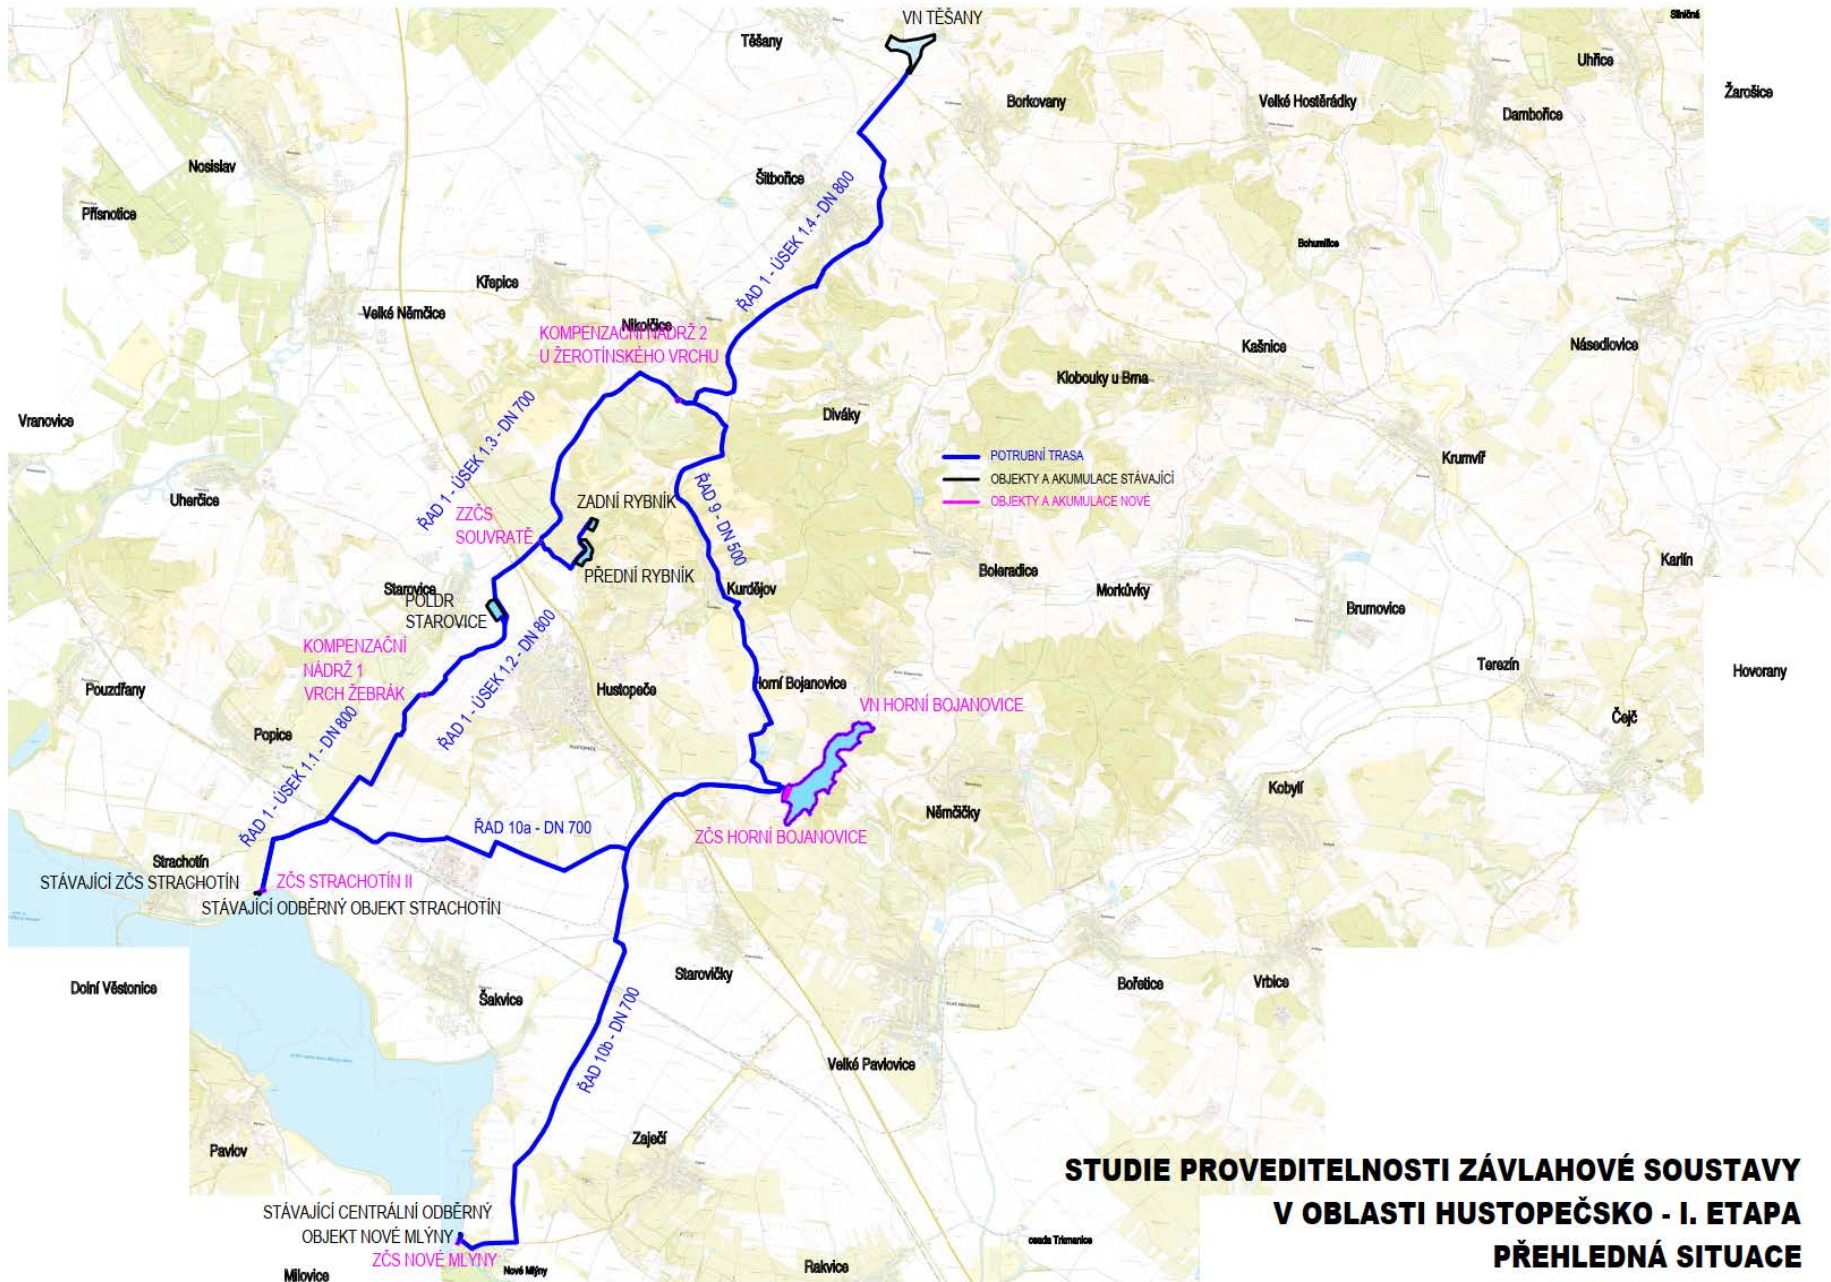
VN TĚŠANY
Těšany
Sitbořice
Újezd u Brna
Uhřice
Žarošice
Borkovany
Velké Hostěrádky
Dambořice
Nosislav
Šitbořice
Přísnotice
Bohumilice
Křepice
Velké Němčice
Nikolčice
KOMPENZAČNÍ NÁDRŽ 2
U ŽEROTÍNSKÉHO VRCHU
Kašnice
Násedlovice
Klobouky u Brna
Diváky
Vranovice
ŘAD 1 - ÚSEK 1.4 - DN 800
ŘAD 1 - ÚSEK 1.3 - DN 700
POTRUBNÍ TRASA
OBJEKTY A AKUMULACE STÁVAJÍCÍ
OBJEKTY A AKUMULACE NOVÉ
Krumvíř
Uherčice
ZADNÍ RYBNÍK
ŘAD 9 - DN 500
ZZČS
SOUVRATĚ
PŘEDNÍ RYBNÍK
Boleradice
Morkůvky
Karlín
Starovice
POLDR
STAROVICE
Kurdějov
Brumovice
KOMPENZAČNÍ
NÁDRŽ 1
VRCH ŽEBRÁK
ŘAD 1 - ÚSEK 1.2 - DN 800
Terezín
Hovorany
Pouzdřany
Hustopeče
Horní Bojanovice
VN HORNÍ BOJANOVICE
Popice
ŘAD 1 - ÚSEK 1.1 - DN 800
Čejč
Kobylí
Němčičky
ŘAD 10a - DN 700
ZČS HORNÍ BOJANOVICE
Strachotín
STÁVAJÍCÍ ZČS STRACHOTÍN
ZČS STRACHOTÍN II
STÁVAJÍCÍ ODBĚRNÝ OBJEKT STRACHOTÍN
Starovičky
Dolní Věstonice
Šakvice
Bořetice
Vrbice
ŘAD 10b - DN 700
Velké Pavlovice
Zaječí
Pavlov
STUDIE PROVEDITELNOSTI ZÁVLAHOVÉ SOUSTAVY
V OBLASTI HUSTOPEČSKO - I. ETAPA
PŘEHLEDNÁ SITUACE
STÁVAJÍCÍ CENTRÁLNÍ ODBĚRNÝ
OBJEKT NOVÉ MLÝNY
ZČS NOVÉ MLÝNY
Milovice
Nové Mlýny
Rakvice
osada Trkmanice